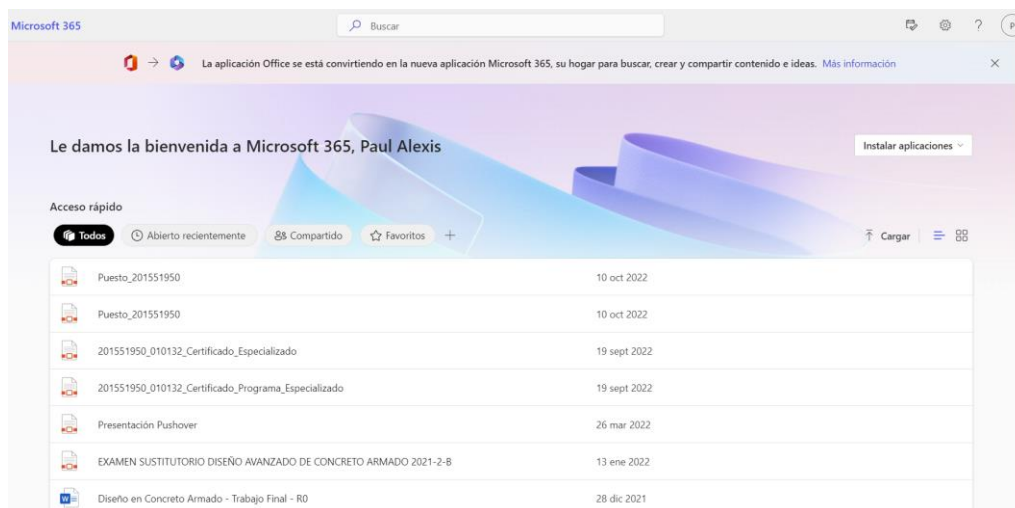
Microsoft 365

Buscar

La aplicación Office se está convirtiendo en la nueva aplicación Microsoft 365, su hogar para buscar, crear y compartir contenido e ideas. Más información

Le damos la bienvenida a Microsoft 365, Paul Alexis

Instalar aplicaciones

Acceso rápido

Todos | Abierto recientemente | Compartido | Favoritos | +

Cargar

| | |
|---|---|
| Puesto_201551950 | 10 oct 2022 |
| Puesto_201551950 | 10 oct 2022 |
| 201551950_010132_Certificado_Especializado | 19 sept 2022 |
| 201551950_010132_Certificado_Programa_Especializado | 19 sept 2022 |
| Presentación Pushover | 26 mar 2022 |
| EXAMEN SUSTITUTORIO DISEÑO AVANZADO DE CONCRETO ARMADO 2021-2-B | 13 ene 2022 |
| Diseño en Concreto Armado - Trabajo Final - R0 | 28 dic 2021 |